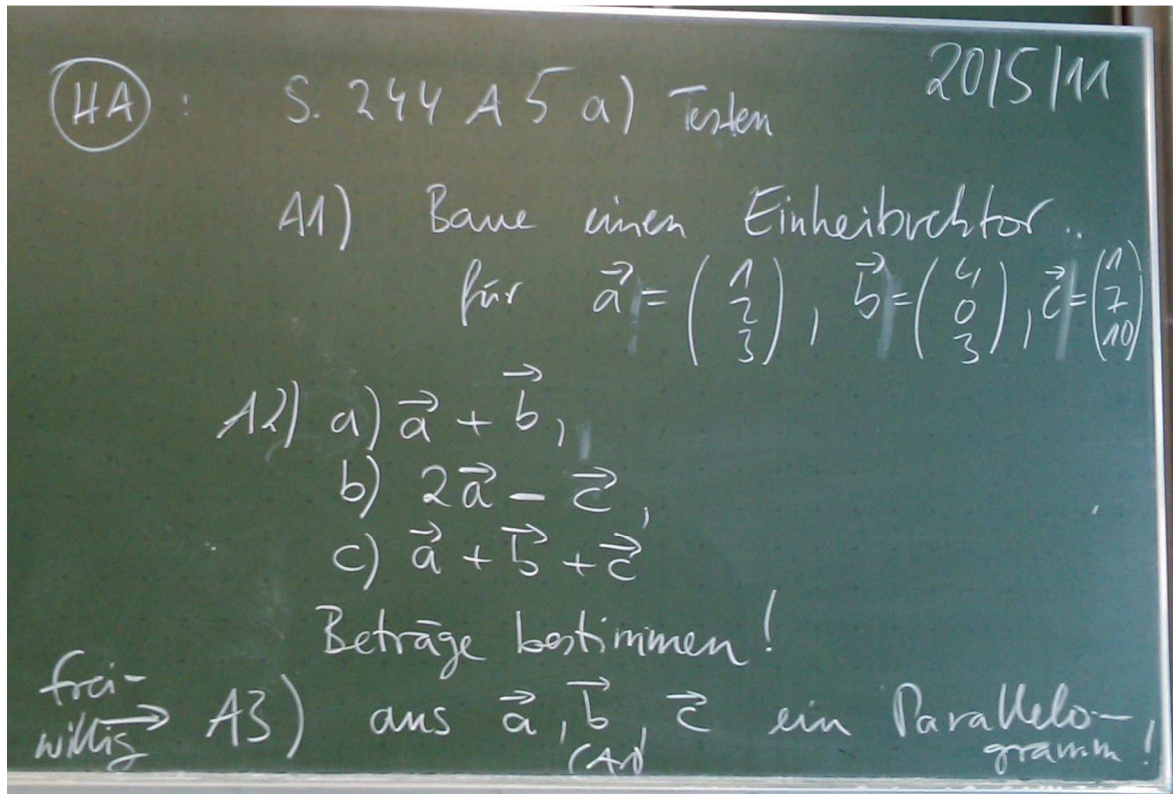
HA : S. 244 A 5 a) Testen

2015/11

A1) Baue einen Einheitsvektor ..
für $\vec{a} = \begin{pmatrix} 1 \\ 2 \\ 3 \end{pmatrix}$, $\vec{b} = \begin{pmatrix} 4 \\ 0 \\ 3 \end{pmatrix}$, $\vec{c} = \begin{pmatrix} 1 \\ 7 \\ 10 \end{pmatrix}$

A2) a) $\vec{a} + \vec{b}$,
b) $2\vec{a} - \vec{c}$,
c) $\vec{a} + \vec{b} + \vec{c}$

Beträge bestimmen!

frei-willig → A3) aus $\vec{a}$, $\vec{b}$ (A1), $\vec{c}$ ein Parallelogramm!